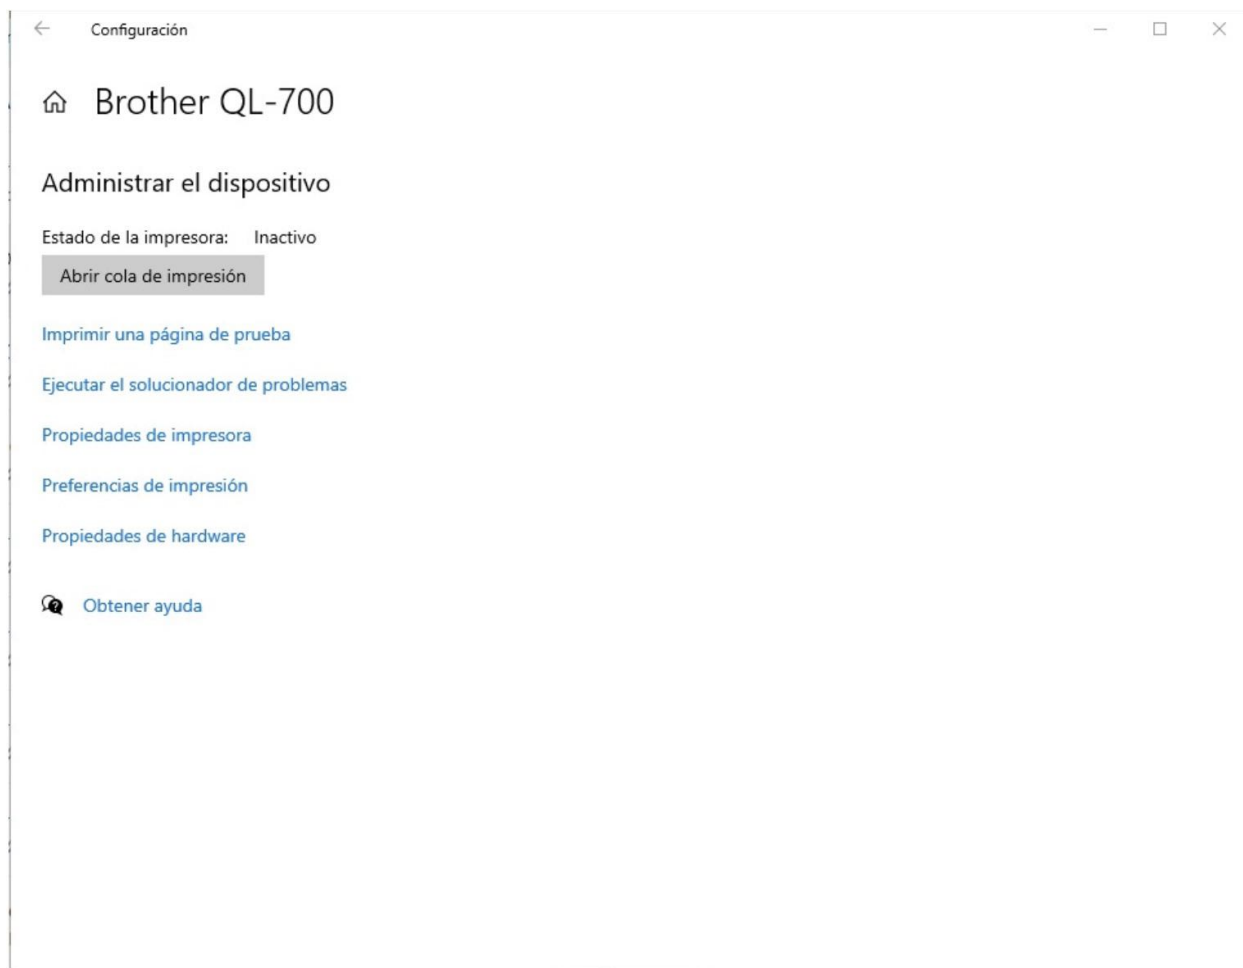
Configuración

Brother QL-700

Administrar el dispositivo

Estado de la impresora: Inactivo

Abrir cola de impresión

Imprimir una página de prueba

Ejecutar el solucionador de problemas

Propiedades de impresora

Preferencias de impresión

Propiedades de hardware

Obtener ayuda